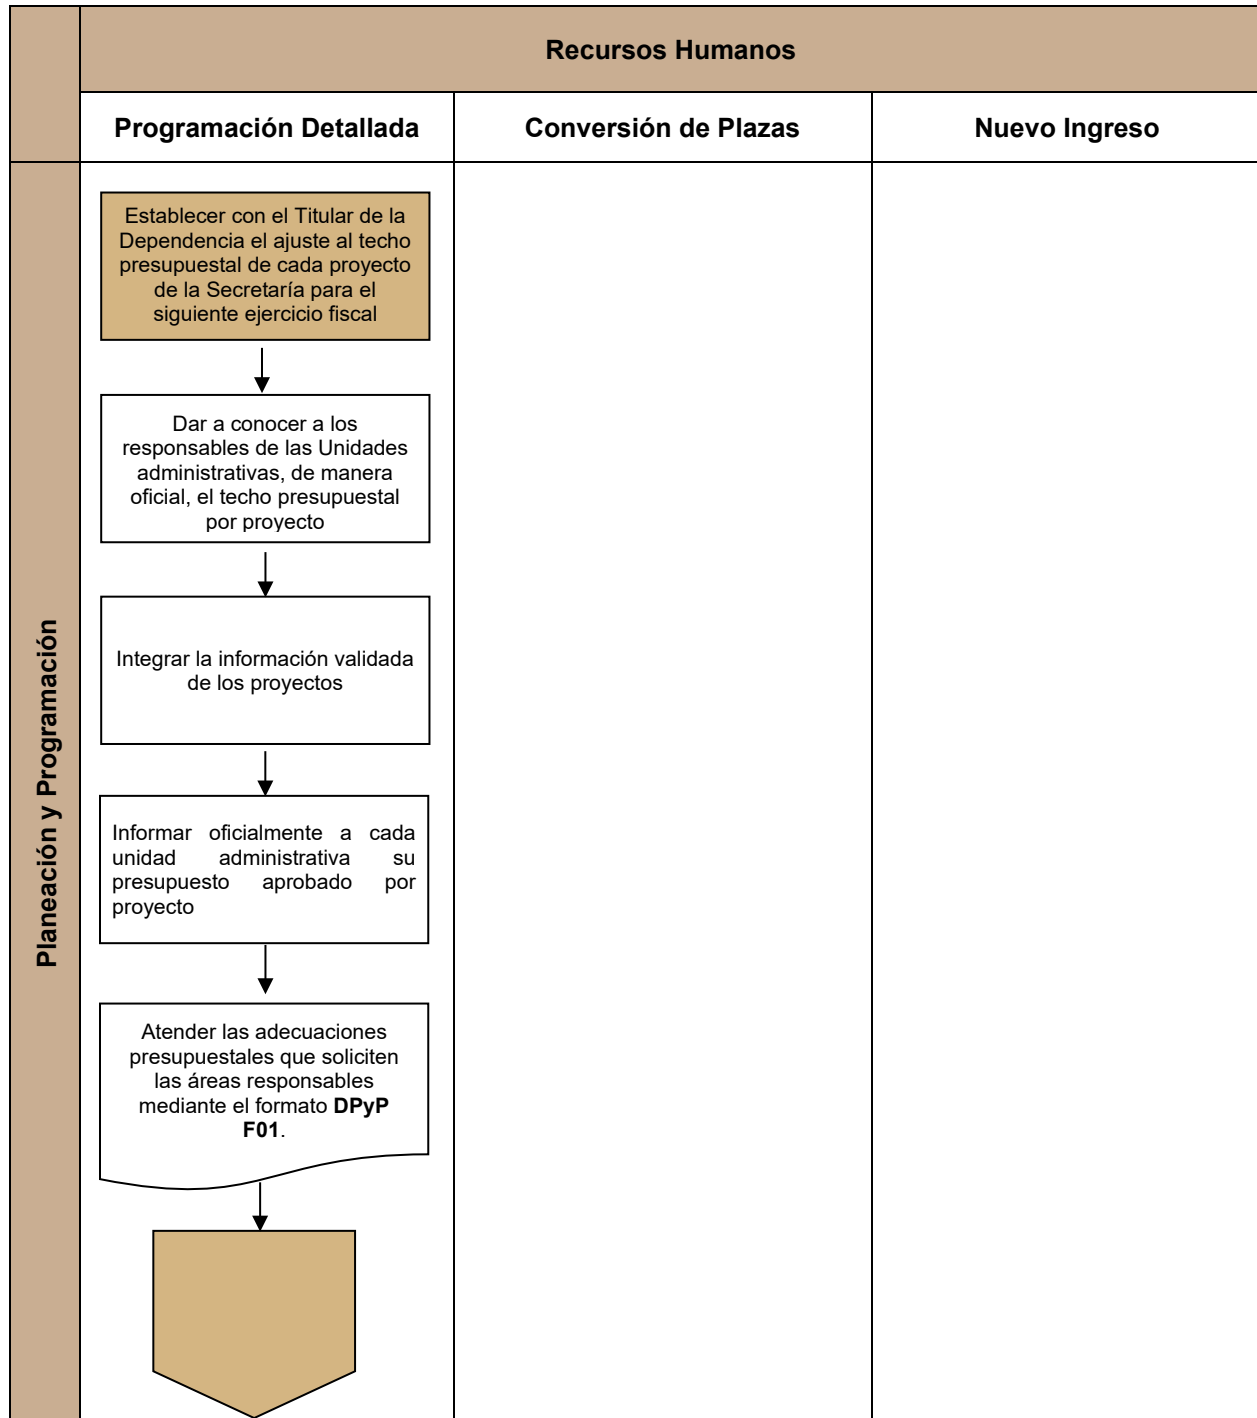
Recursos Humanos

Programación Detallada

Conversión de Plazas

Nuevo Ingreso

Planeación y Programación

Establecer con el Titular de la Dependencia el ajuste al techo presupuestal de cada proyecto de la Secretaría para el siguiente ejercicio fiscal

Dar a conocer a los responsables de las Unidades administrativas, de manera oficial, el techo presupuestal por proyecto

Integrar la información validada de los proyectos

Informar oficialmente a cada unidad administrativa su presupuesto aprobado por proyecto

Atender las adecuaciones presupuestales que soliciten las áreas responsables mediante el formato **DPyP F01**.